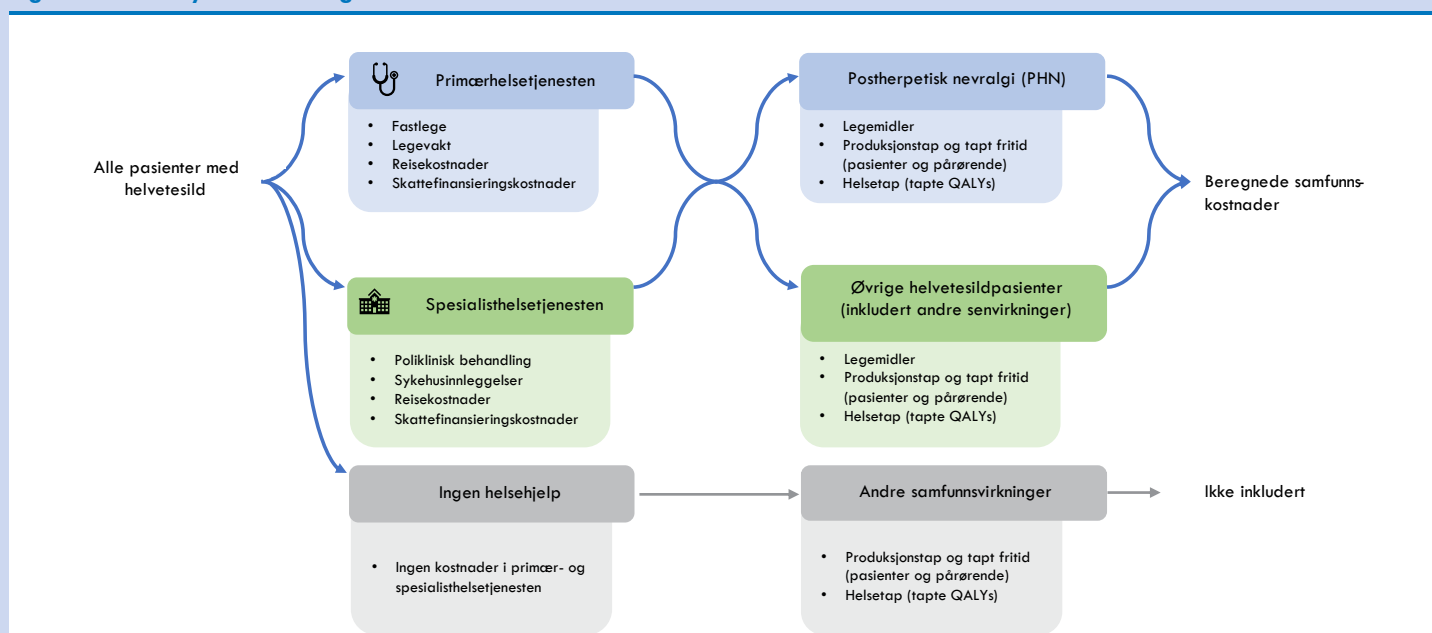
Alle pasienter med helvetesild

Primærhelsetjenesten

- Fastlege
- Legevakt
- Reisekostnader
- Skattefinansieringskostnader

Spesialisthelsetjenesten

- Poliklinisk behandling
- Sykehusinnleggelser
- Reisekostnader
- Skattefinansieringskostnader

Ingen helsehjelp

- Ingen kostnader i primær- og spesialisthelsetjenesten

Postherpetisk nevralgi (PHN)

- Legemidler
- Produksjonstap og tapt fritid (pasienter og pårørende)
- Helsetap (tapte QALYs)

Øvrige helvetesildpasienter (inkludert andre senvirkninger)

- Legemidler
- Produksjonstap og tapt fritid (pasienter og pårørende)
- Helsetap (tapte QALYs)

Andre samfunnsvirkninger

- Produksjonstap og tapt fritid (pasienter og pårørende)
- Helsetap (tapte QALYs)

Beregnede samfunnskostnader

Ikke inkludert